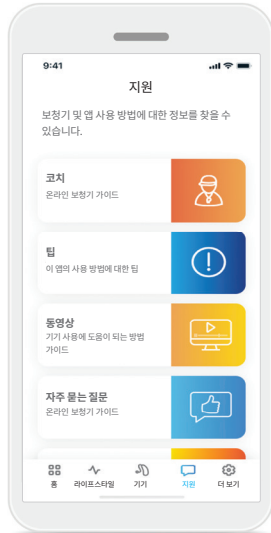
9:41

지원

보청기 및 앱 사용 방법에 대한 정보를 찾을 수 있습니다.

코치
온라인 보청기 가이드

팁
이 앱의 사용 방법에 대한 팁

동영상
기기 사용에 도움이 되는 방법 가이드

자주 묻는 질문
온라인 보청기 가이드

홈 라이프스타일 기기 지원 더 보기